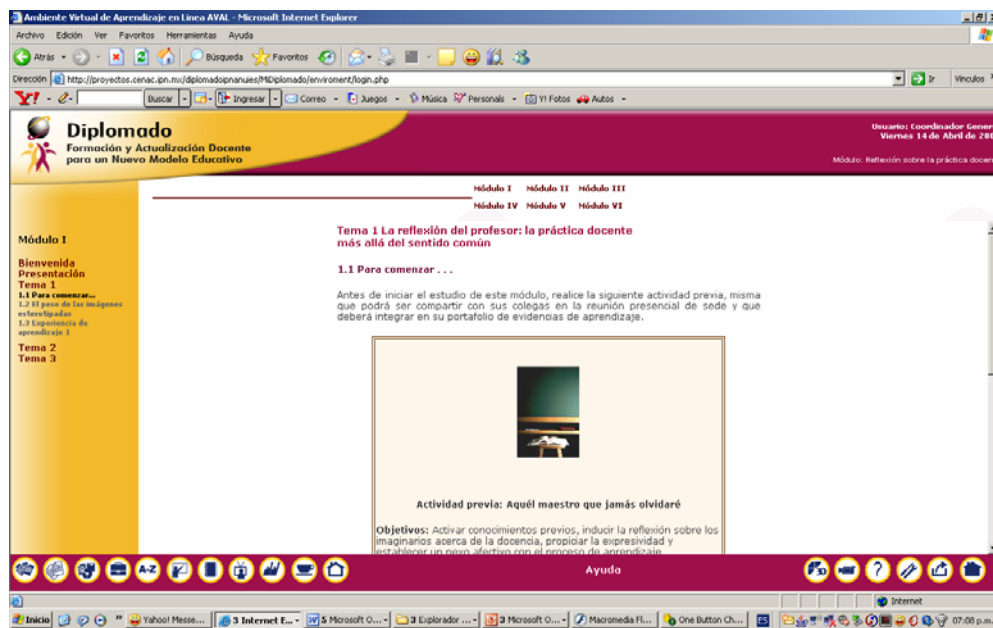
Ambiente Virtual de Aprendizaje en Línea AVAL - Microsoft Internet Explorer

Archivo Edición Ver Favoritos Herramientas Ayuda

Atrás Búsqueda Favoritos

Dirección http://proyectos.cenac.ipn.mx/diplomadoipnanuies/MiDiplomado/enviroment/login.php Ir Vínculos

Y! Buscar Ingresar Correo Juegos Música Personals Y! Fotos Autos

Diplomado
Formación y Actualización Docente para un Nuevo Modelo Educativo

Usuario: Coordinador Gener
Viernes 14 de Abril de 20
Módulo: Reflexión sobre la práctica docen

Módulo I Módulo II Módulo III
Módulo IV Módulo V Módulo VI

Módulo I

Bienvenida
Presentación
Tema 1
1.1 Para comenzar...
1.2 El peso de las imágenes estereotipadas
1.3 Experiencia de aprendizaje 1
Tema 2
Tema 3

Tema 1 La reflexión del profesor: la práctica docente más allá del sentido común

1.1 Para comenzar . . .

Antes de iniciar el estudio de este módulo, realice la siguiente actividad previa, misma que podrá ser compartir con sus colegas en la reunión presencial de sede y que deberá integrar en su portafolio de evidencias de aprendizaje.

Actividad previa: Aquél maestro que jamás olvidaré

Objetivos: Activar conocimientos previos, inducir la reflexión sobre los imaginarios acerca de la docencia, propiciar la expresividad y establecer un nexo afectivo con el proceso de aprendizaje

Ayuda

Internet

Inicio Yahoo! Messe... 3 Internet E... 5 Microsoft O... 3 Explorador ... 3 Microsoft O... Macromedia Fl... One Button Ch... ES 07:08 p.m.